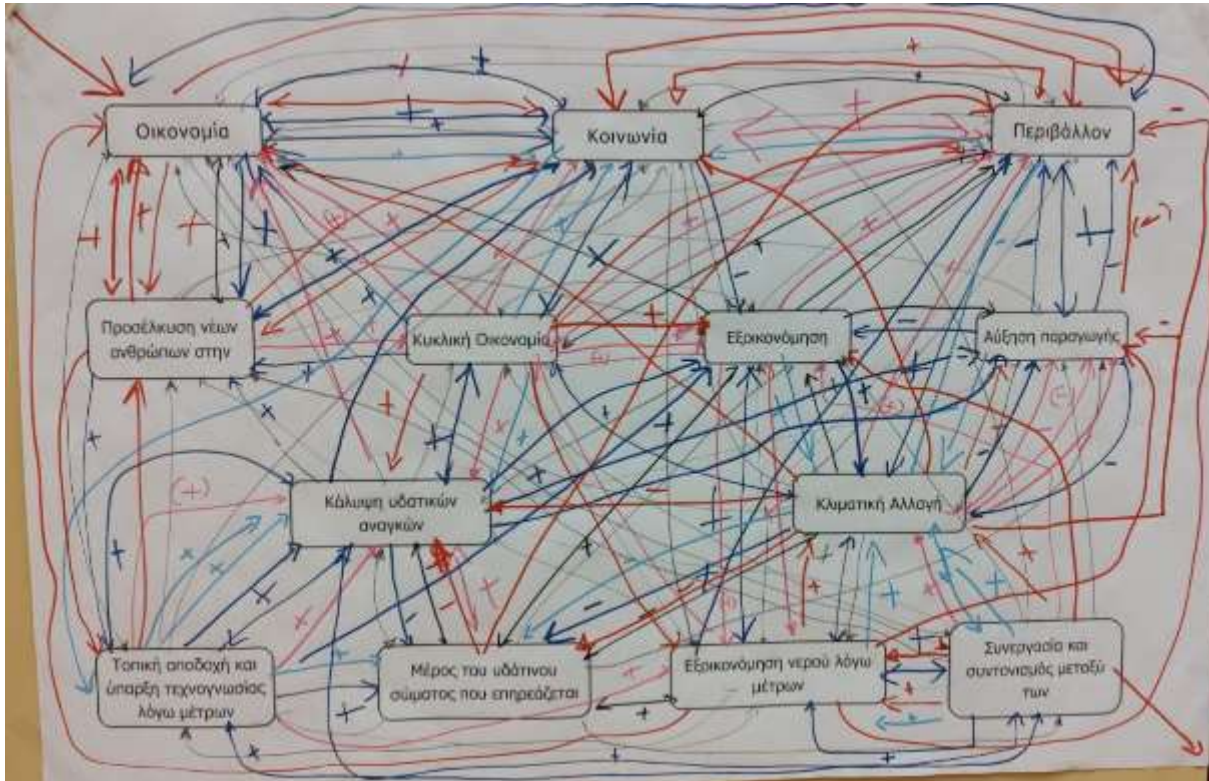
Οικονομία

Κοινωνία

Περιβάλλον

Προσέλκυση νέων ανθρώπων στην

Κυκλική Οικονομία

Εξοικονόμηση

Αύξηση παραγωγής

Κάλυψη υδατικών αναγκών

Κλιματική Αλλαγή

Τοπική αποδοχή και ύπαρξη τεχνογνωσίας λόγω μέτρων

Μέρος του υδάτινου σώματος που επηρεάζεται

Εξοικονόμηση νερού λόγω μέτρων

Συνεργασία και συντονισμός μεταξύ των

+ + + + + + + + + + + + + + + + + + + + + + + + + + + +

– – – – – – – – – – – – –

(+) (+) (–) (–) (–)